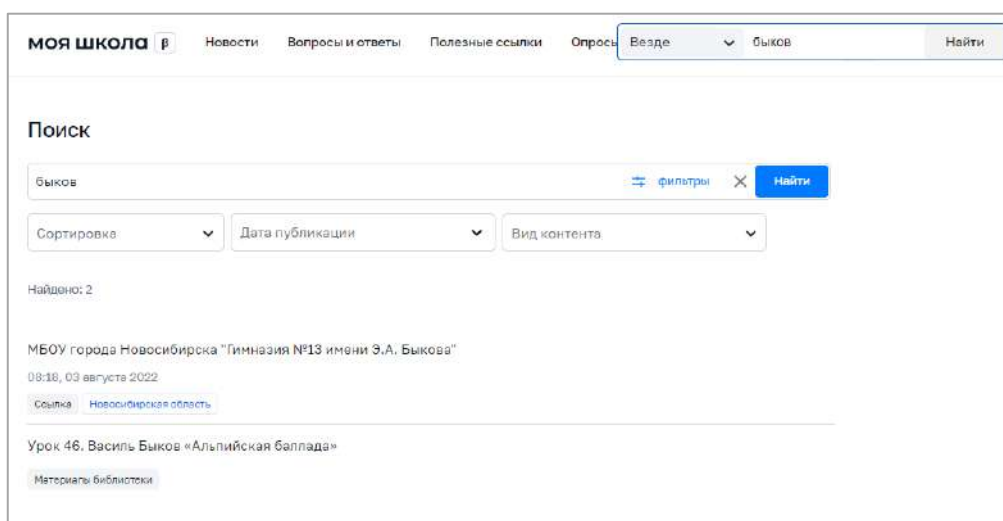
моя школа β Новости Вопросы и ответы Полезные ссылки Опросы Везде быков Найти

Поиск

быков фильтры Найти

Сортировка
Дата публикации
Вид контента

Найдено: 2

МБОУ города Новосибирска "Гимназия №13 имени Э.А. Быкова"

08:18, 03 августа 2022

Ссылка Новосибирская область

Урок 46. Василь Быков «Альпийская баллада»

Материалы библиотеки